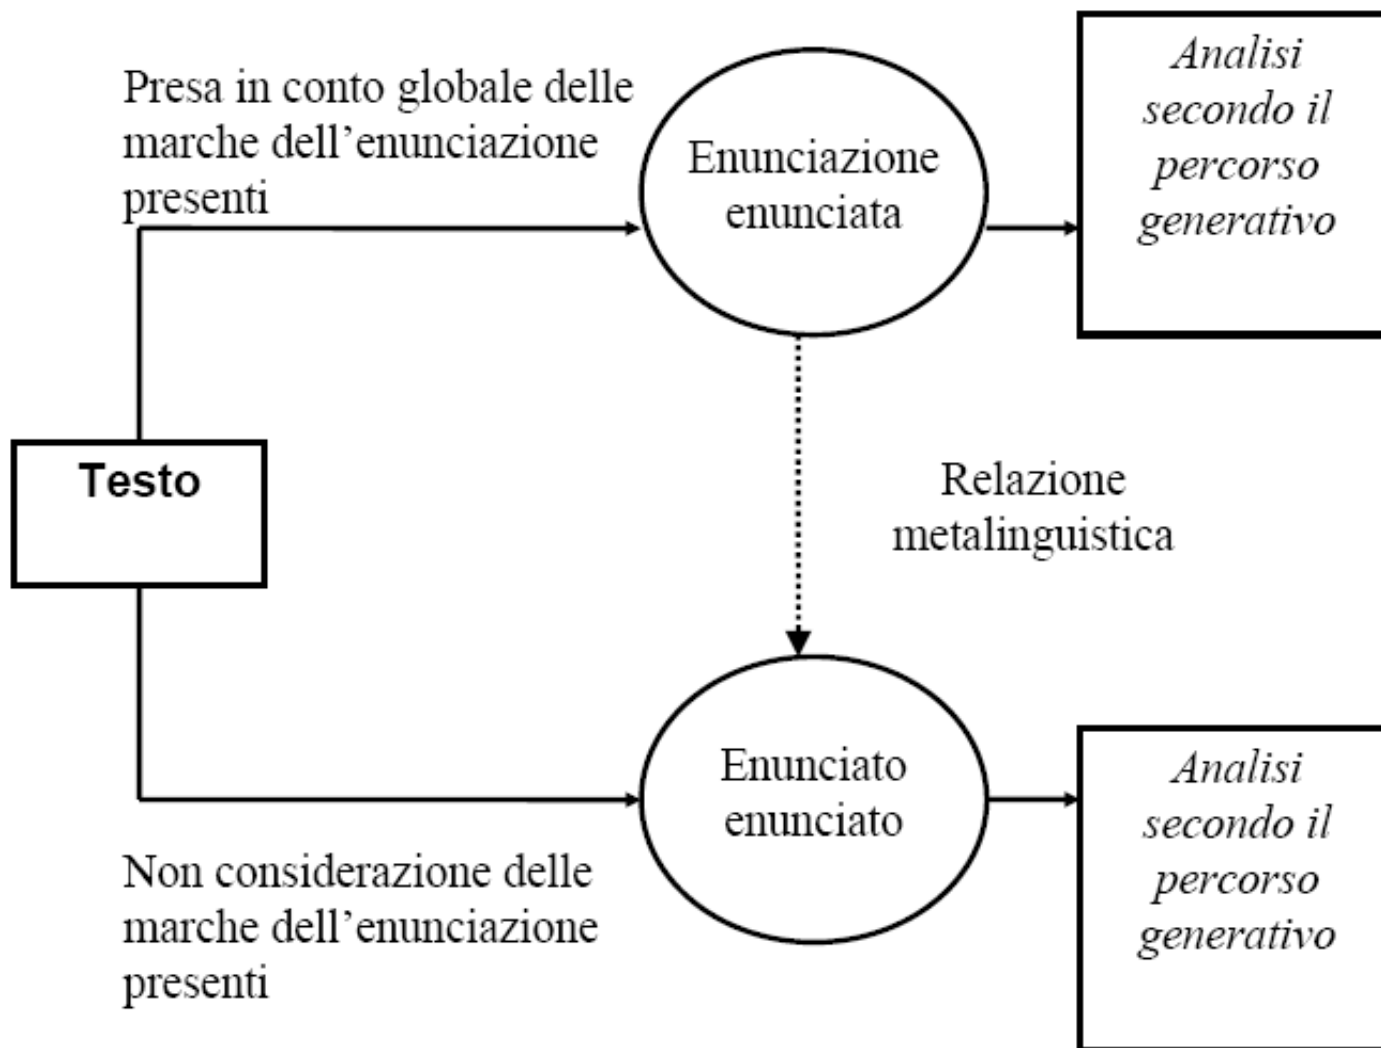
Presa in conto globale delle marche dell'enunciazione presenti

Enunciazione enunciata

*Analisi secondo il percorso generativo*

Testo

Relazione metalinguistica

Enunciato enunciato

*Analisi secondo il percorso generativo*

Non considerazione delle marche dell'enunciazione presenti